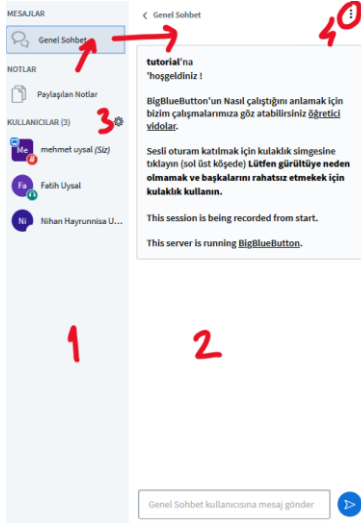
MESAJLAR

Genel Sohbet

NOTLAR

Paylaşılan Notlar

KULLANICILAR (3)

3

Me mehmet uysal (Siz)

Fa Fatih Uysal

Ni Nihan Hayrunnisa U...

1

< Genel Sohbet

4

tutorial'na 'hoşgeldiniz !

BigBlueButton'un Nasıl çalıştığını anlamak için bizim çalışmalarımıza göz atabilirsiniz öğretici vidolar.

Sesli oturam katılmak için kulaklık simgesine tıklayın (sol üst köşede) Lütfen gürültüye neden olmamak ve başkalarını rahatsız etmekek için kulaklık kullanın.

This session is being recorded from start.

This server is running BigBlueButton.

2

Genel Sohbet kullanıcısına mesaj gönder